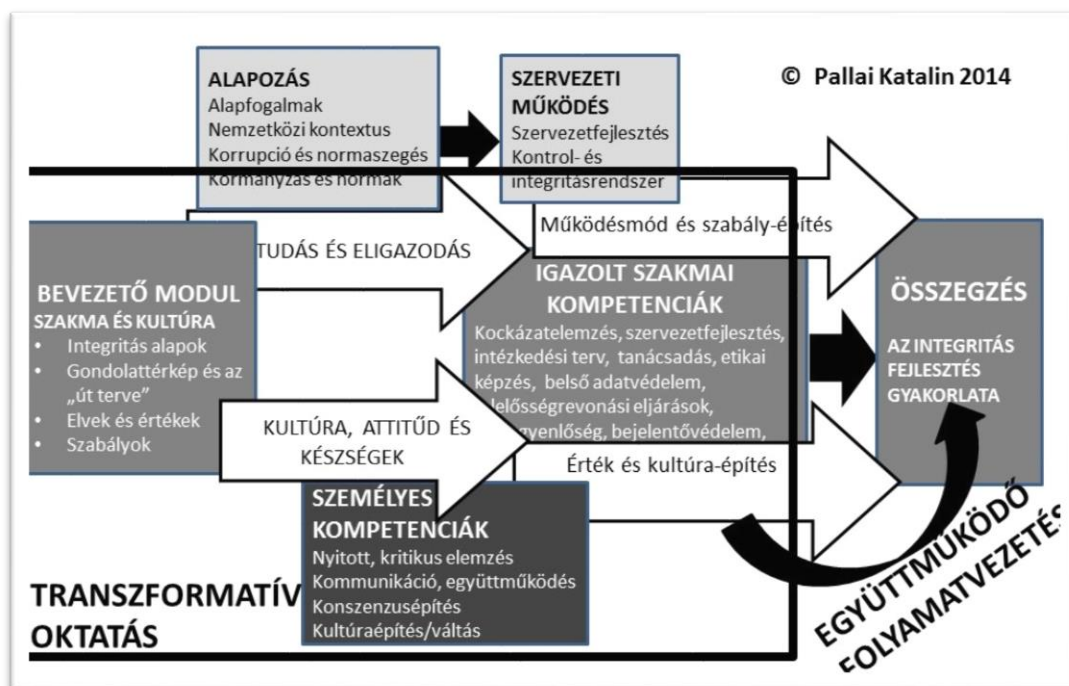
ALAPOZÁS
Alapfogalmak
Nemzetközi kontextus
Korrupció és normaszegés
Kormányzás és normák

SZERVEZETI MŰKÖDÉS
Szervezetfejlesztés
Kontrol- és integritásrendszer

© Pallai Katalin 2014

Működésmód és szabály-építés

TUDÁS ÉS ELIGAZODÁS

BEVEZETŐ MODUL
SZAKMA ÉS KULTÚRA
• Integritás alapok
• Gondolattérkép és az „út terve”
• Elvek és értékek
• Szabályok

IGAZOLT SZAKMAI KOMPETENCIÁK
Kockázatelemzés, szervezetfejlesztés, intézkedési terv, tanácsadás, etikai képzés, belső adatvédelem, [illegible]elősségrevonási eljárások, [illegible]gyenlőség, bejelentővédelem,

ÖSSZEGZÉS
AZ INTEGRITÁS FEJLESZTÉS GYAKORLATA

KULTÚRA, ATTITŰD ÉS KÉSZSÉGEK

Érték és kultúra-építés

SZEMÉLYES KOMPETENCIÁK
Nyitott, kritikus elemzés
Kommunikáció, együttműködés
Konszenzusépítés
Kultúraépítés/váltás

TRANSZFORMATÍV OKTATÁS

EGYÜTTMŰKÖDŐ FOLYAMATVEZETÉS